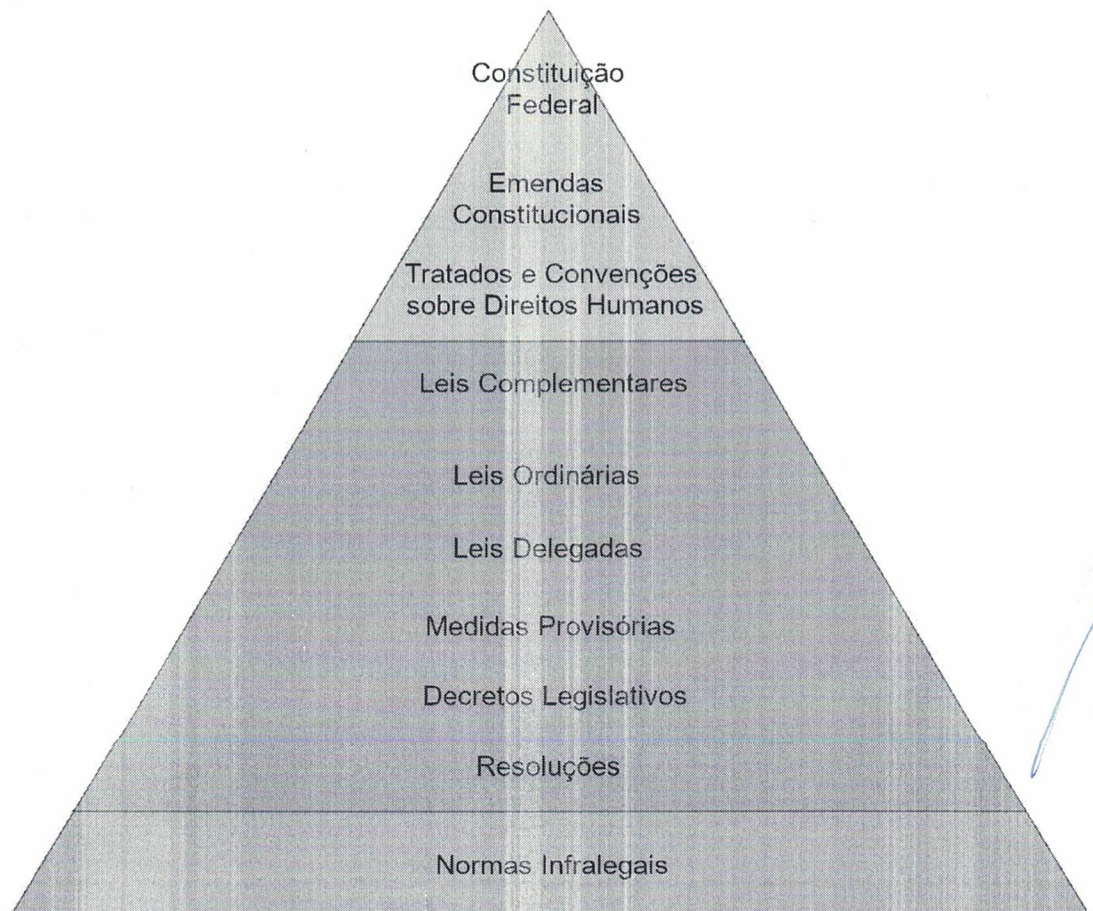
Constituição Federal

Emendas Constitucionais

Tratados e Convenções sobre Direitos Humanos

Leis Complementares

Leis Ordinárias

Leis Delegadas

Medidas Provisórias

Decretos Legislativos

Resoluções

Normas Infralegais